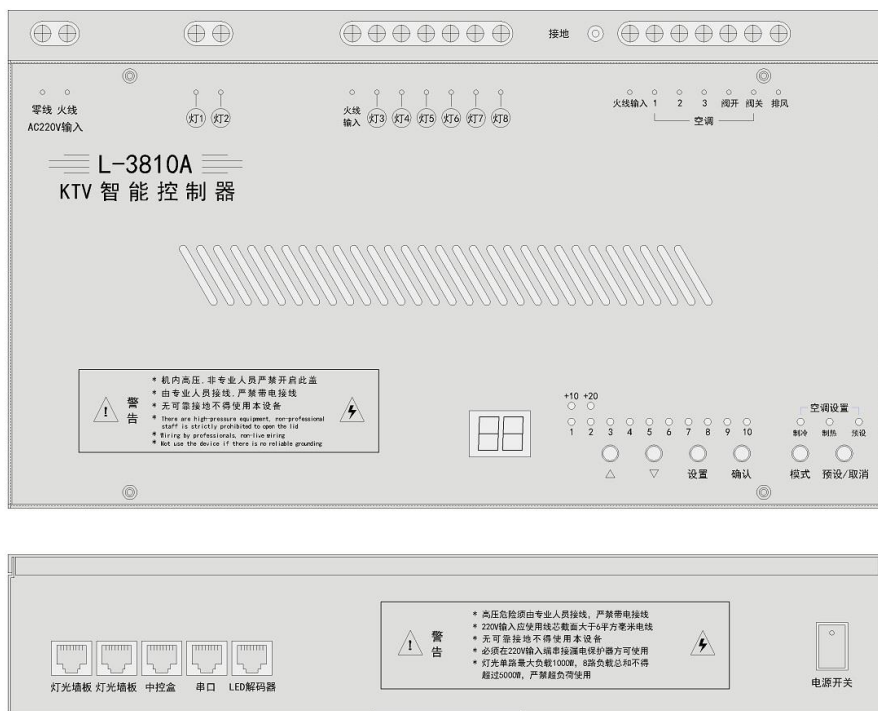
接地

零线 火线
AC220V输入

灯1 灯2

火线输入 灯3 灯4 灯5 灯6 灯7 灯8

火线输入 1 2 3 阀开 阀关 排风
空调

L-3810A
KTV 智能控制器

警告
* 机内高压，非专业人员严禁开启此盖
* 由专业人员接线，严禁带电接线
* 无可靠接地不得使用本设备
* There are high-pressure equipment, non-professional staff is strictly prohibited to open the lid
* Wiring by professionals, non-live wiring
* Not use the device if there is no reliable grounding

+10 +20
1 2 3 4 5 6 7 8 9 10

空调设置
制冷 制热 预设

△ ▽ 设置 确认 模式 预设/取消

警告
* 高压危险须由专业人员接线，严禁带电接线
* 220V输入应使用线芯截面大于6平方毫米电线
* 无可靠接地不得使用本设备
* 必须在220V输入端串接漏电保护器方可使用
* 灯光单路最大负载1000W，8路负载总和不得超过5000W，严禁超负荷使用

灯光墙板 灯光墙板 中控盒 串口 LED解码器

电源开关